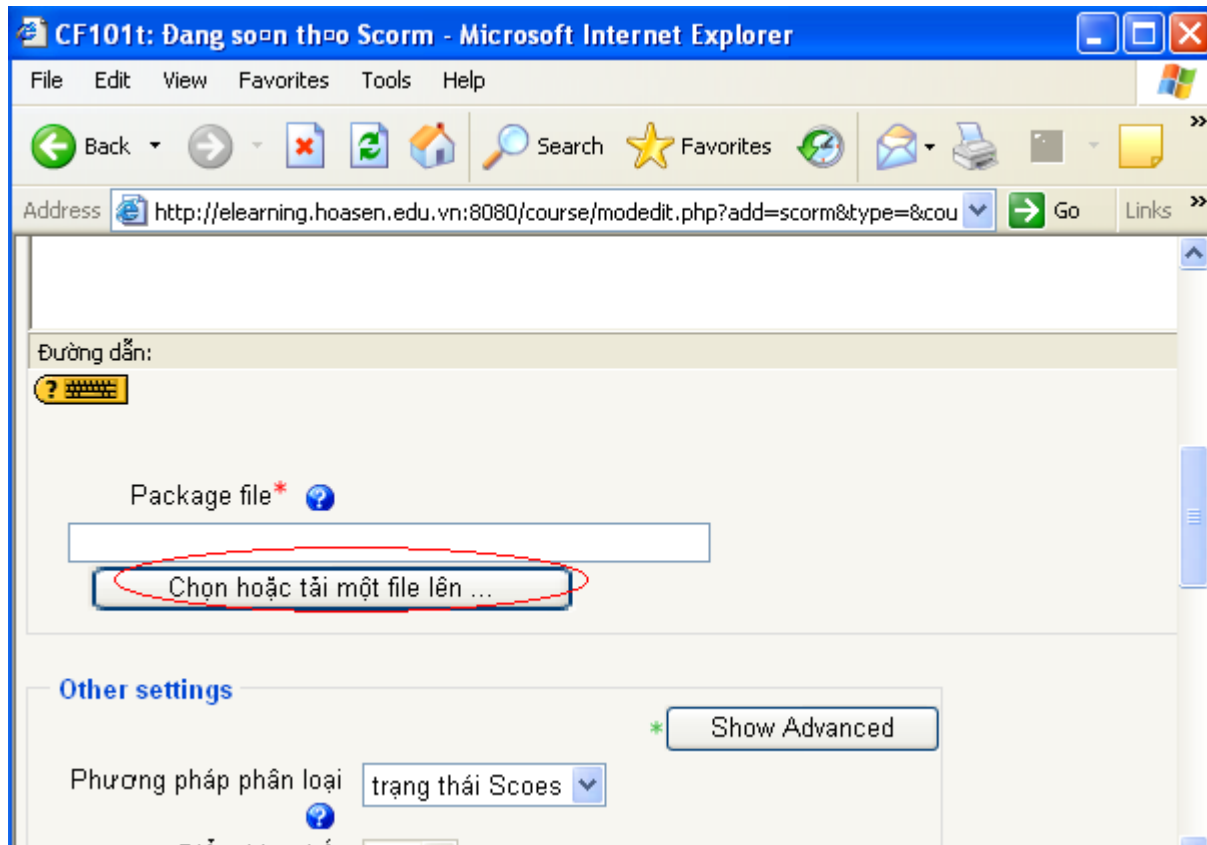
CF101t: Đang so□n th□o Scorm - Microsoft Internet Explorer

File Edit View Favorites Tools Help

Back Search Favorites

Address http://elearning.hoasen.edu.vn:8080/course/modedit.php?add=scorm&type=&cou Go Links

Đường dẫn:

Package file*

Chọn hoặc tải một file lên ...

Other settings

* Show Advanced

Phương pháp phân loại trạng thái Scoes

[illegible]